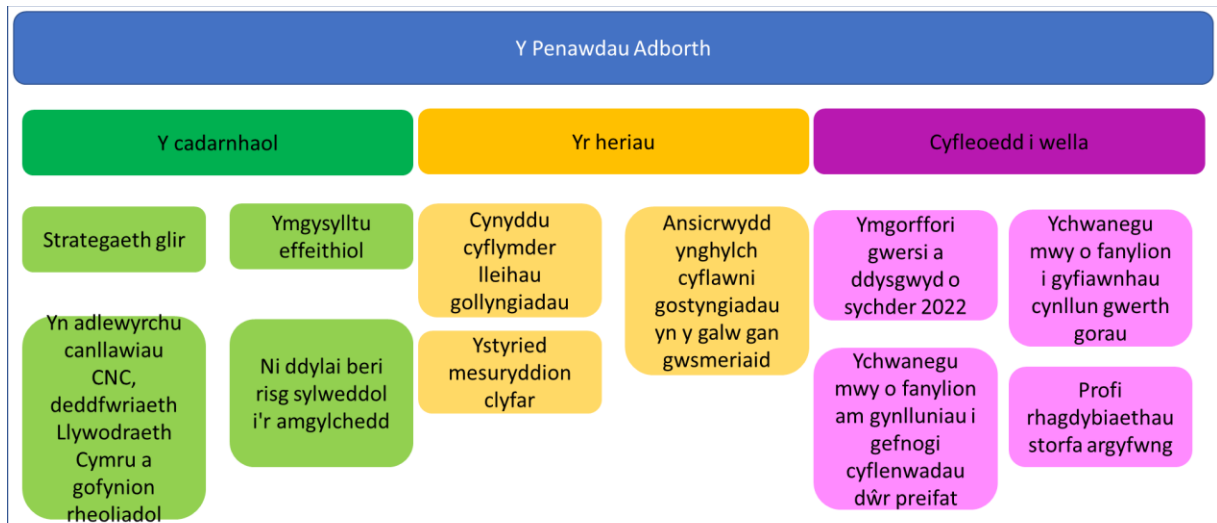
Y Penawdau Adborth

Y cadarnhaol

Strategaeth glir

Ymgysylltu effeithiol

Yn adlewyrchu canllawiau CNC, deddfwriaeth Llywodraeth Cymru a gofynion rheoliadol

Ni ddylai beri risg sylweddol i'r amgylchedd

Yr heriau

Cynyddu cyflymder lleihau gollyngiadau

Ystyried mesuryddion clyfar

Ansicrwydd ynghylch cyflawni gostyngiadau yn y galw gan gwsmeriaid

Cyfleoedd i wella

Ymgorffori gwersi a ddysgwyd o sychder 2022

Ychwanegu mwy o fanylion am gynlluniau i gefnogi cyflenwadau dŵr preifat

Ychwanegu mwy o fanylion i gyfiawnhau cynllun gwerth gorau

Profi rhagdybiaethau storfa argyfwng